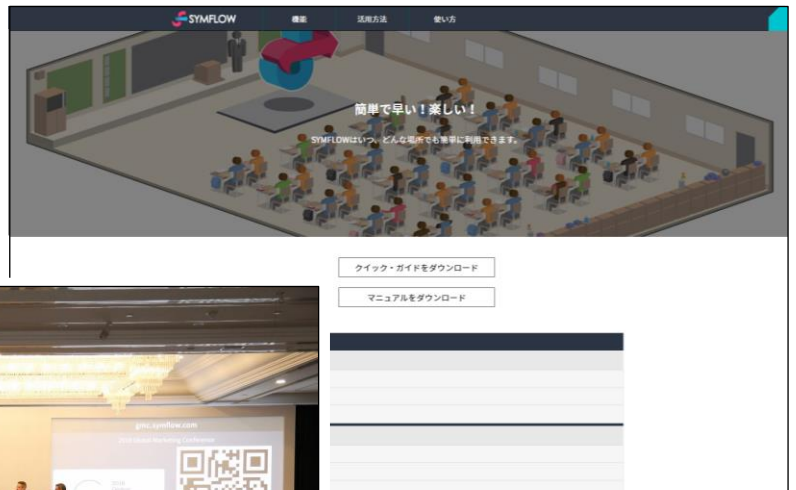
SYMFLOW 機能 活用方法 使い方

簡単で早い！楽しい！

SYMFLOWはいつ、どんな場所でも簡単に利用できます。

クイック・ガイドをダウンロード

マニュアルをダウンロード

gmc.symflow.com

2018 Global Marketing Conference